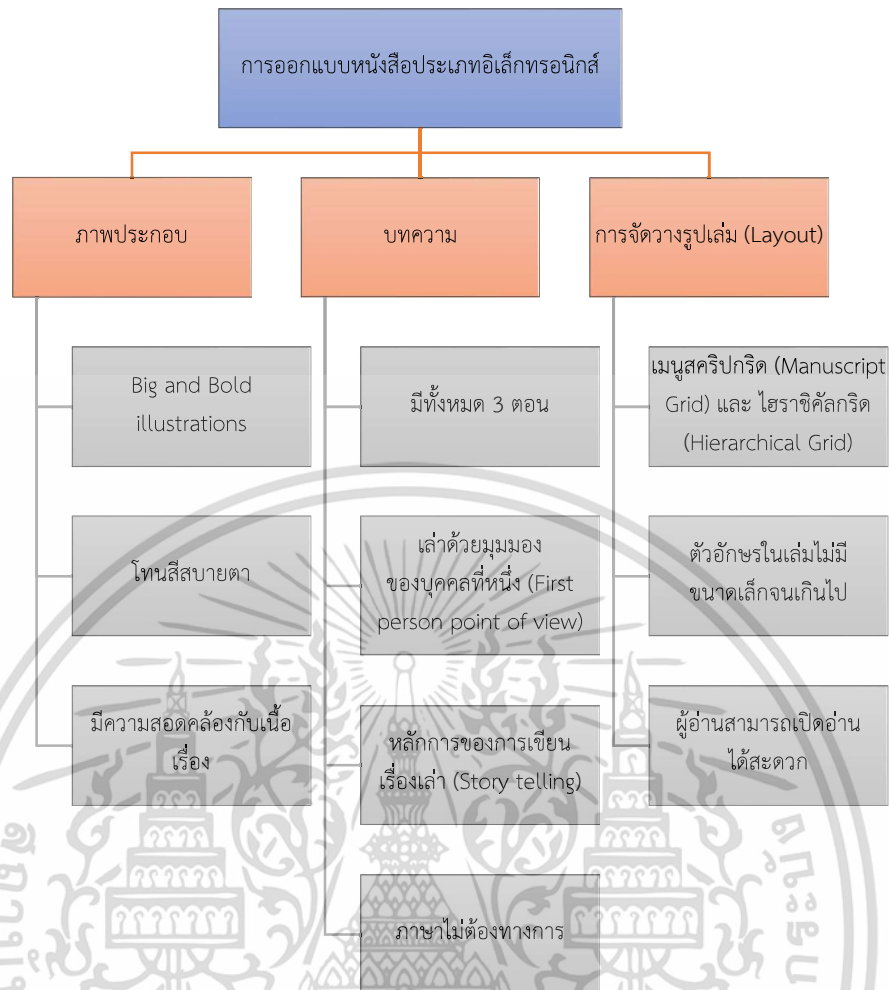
การออกแบบหนังสือประเภทอิเล็กทรอนิกส์

ภาพประกอบ

Big and Bold illustrations

โทนสีสบายตา

มีความสอดคล้องกับเนื้อเรื่อง

บทความ

มีทั้งหมด 3 ตอน

เล่าด้วยมุมมองของบุคคลที่หนึ่ง (First person point of view)

หลักการของการเขียนเรื่องเล่า (Story telling)

ภาษาไม่ต้องทางการ

การจัดวางรูปเล่ม (Layout)

เมนูสคริปกริด (Manuscript Grid) และ ไฮราชิคัลกริด (Hierarchical Grid)

ตัวอักษรในเล่มไม่มีขนาดเล็กจนเกินไป

ผู้อ่านสามารถเปิดอ่านได้สะดวก